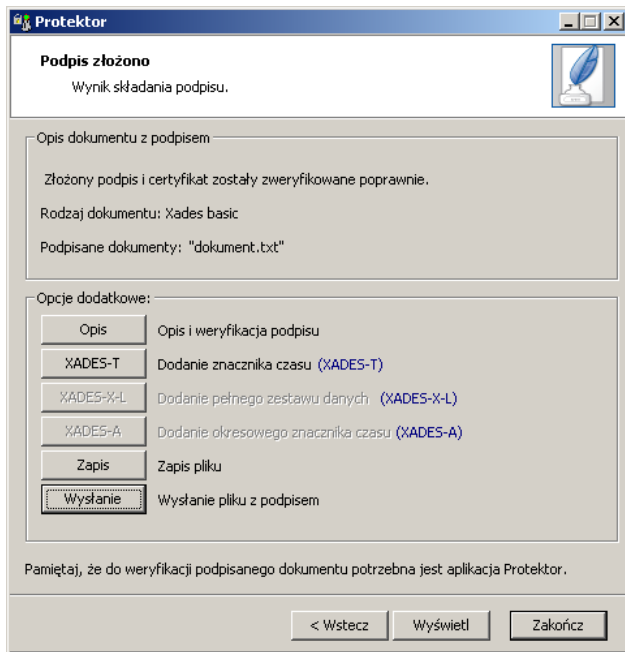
Protektor

Podpis złożono

Wynik składania podpisu.

Opis dokumentu z podpisem

Złożony podpis i certyfikat zostały zweryfikowane poprawnie.

Rodzaj dokumentu: Xades basic

Podpisane dokumenty: "dokument.txt"

Opcje dodatkowe:

Opis | Opis i weryfikacja podpisu

XADES-T | Dodanie znacznika czasu (XADES-T)

XADES-X-L | Dodanie pełnego zestawu danych (XADES-X-L)

XADES-A | Dodanie okresowego znacznika czasu (XADES-A)

Zapis | Zapis pliku

Wysłanie | Wysłanie pliku z podpisem

Pamiętaj, że do weryfikacji podpisanego dokumentu potrzebna jest aplikacja Protektor.

< Wstecz | Wyświetl | Zakończ